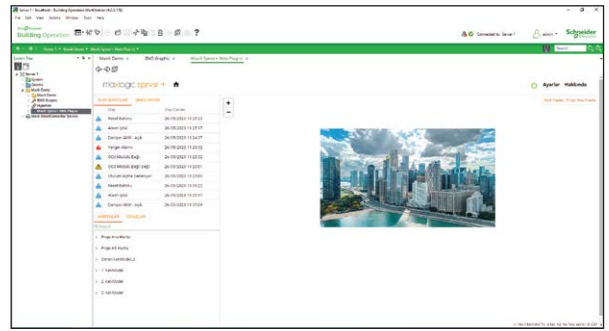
Server 1 - localhost - Building Operation WorkStation (4.0.2.176)

File Edit View Actions Window Tools Help

Building Operation

Connected to: Server 1

admin

Schneider Electric

Server 1 / Maxlab Demo / Maxlab Sprvsr / Web Plug-in

System Tree

Server 1

System

Devices

Maxlab Demo

Maxlab Demo

BMS Graphic

Maxlab Sprvsr / Web Plug-in

Maxlab Demo

BMS Graphic

Maxlab Sprvsr / Web Plug-in

maxlogic sprvsr +

Ayarlar Hakkında

| Olay | Olay Zamanı |
|---|---|
| Pasaif Bakımı | 26/05/2023 11:20:52 |
| Alarm Grisi | 26/05/2023 11:20:37 |
| Zaman Aktif - Açık | 26/05/2023 11:34:07 |
| Yangın Alarmı | 26/05/2023 11:20:52 |
| DDO Modülü Bağlı | 26/05/2023 11:20:52 |
| DDO Modülü Bağlı Değil | 26/05/2023 11:20:01 |
| Otomatik Ayarla Sekmeyin | 26/05/2023 11:20:00 |
| Pasaif Bakımı | 26/05/2023 11:20:52 |
| Alarm Grisi | 26/05/2023 11:20:52 |
| Zaman Aktif - Açık | 26/05/2023 11:19:04 |

Proje Ana Menüsü

Proje Alt Menüsü

Zemin Kat Modeli_2

1. Kat Modeli

2. Kat Modeli

3. Kat Modeli